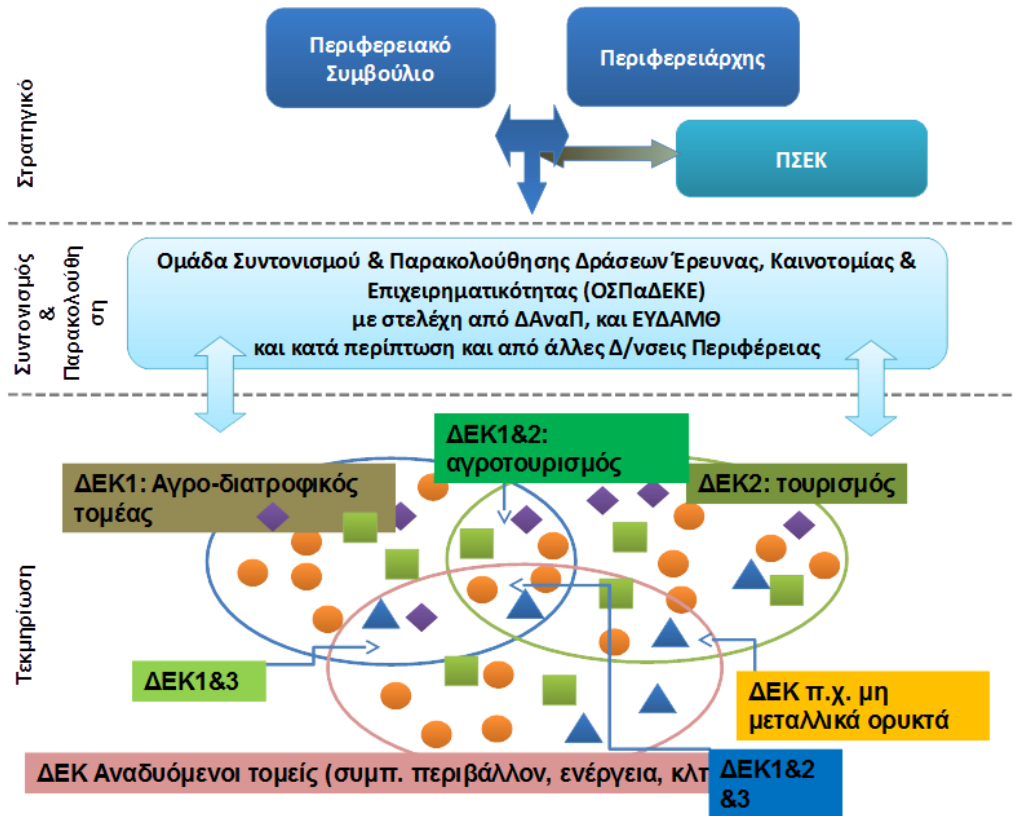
Περιφερειακό Συμβούλιο

Περιφερειάρχης

Στρατηγικό

ΠΣΕΚ

Συντονισμός & Παρακολούθηση

Ομάδα Συντονισμού & Παρακολούθησης Δράσεων Έρευνας, Καινοτομίας & Επιχειρηματικότητας (ΟΣΠαΔΕΚΕ) με στελέχη από ΔΑναΠ, και ΕΥΔΑΜΘ και κατά περίπτωση και από άλλες Δ/νσεις Περιφέρειας

ΔΕΚ1&2: αγροτουρισμός

ΔΕΚ1: Αγρο-διατροφικός τομέας

ΔΕΚ2: τουρισμός

Τεκμηρίωση

ΔΕΚ1&3

ΔΕΚ π.χ. μη μεταλλικά ορυκτά

ΔΕΚ Αναδυόμενοι τομείς (συμπ. περιβάλλον, ενέργεια, κλ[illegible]

ΔΕΚ1&2 &3